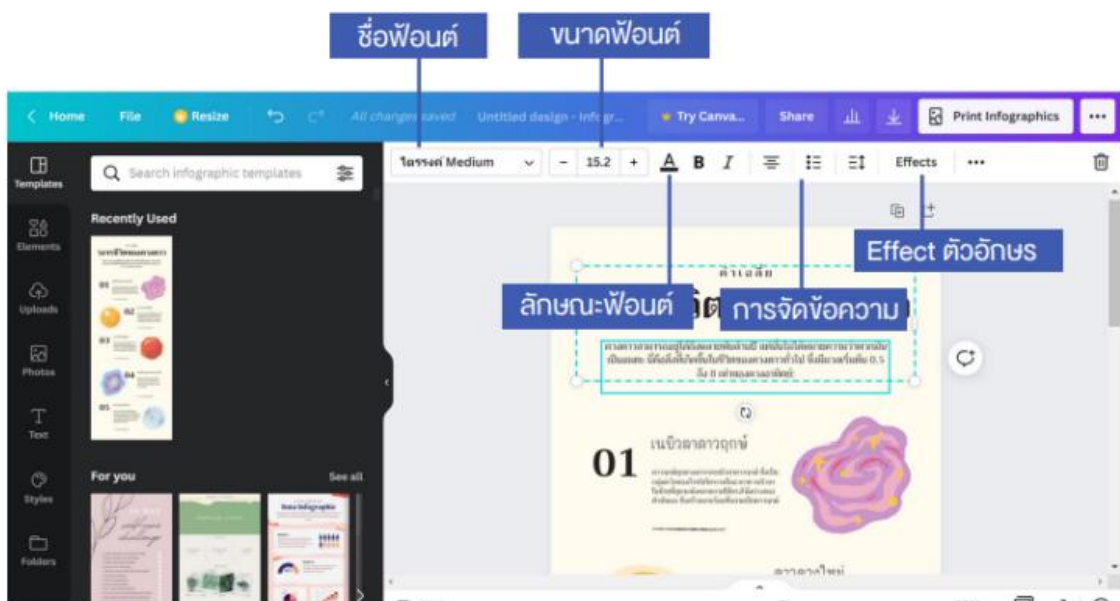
ชื่อฟ้อนต์

ขนาดฟ้อนต์

< Home File Resize All changes saved Untitled design - Infogr... Try Canva... Share Print Infographics ...

Templates Elements Uploads Photos Text Styles Folders

Search infographic templates

Recently Used

For you See all

ไอร่าวงศ์ Medium – 15.2 + A B I Effects ...

Effect ตัวอักษร

ลักษณะฟ้อนต์

การจัดข้อความ

คำเฉลย

01

เนบิวลาดาวฤกษ์

ดาวฤกษ์ใหม่